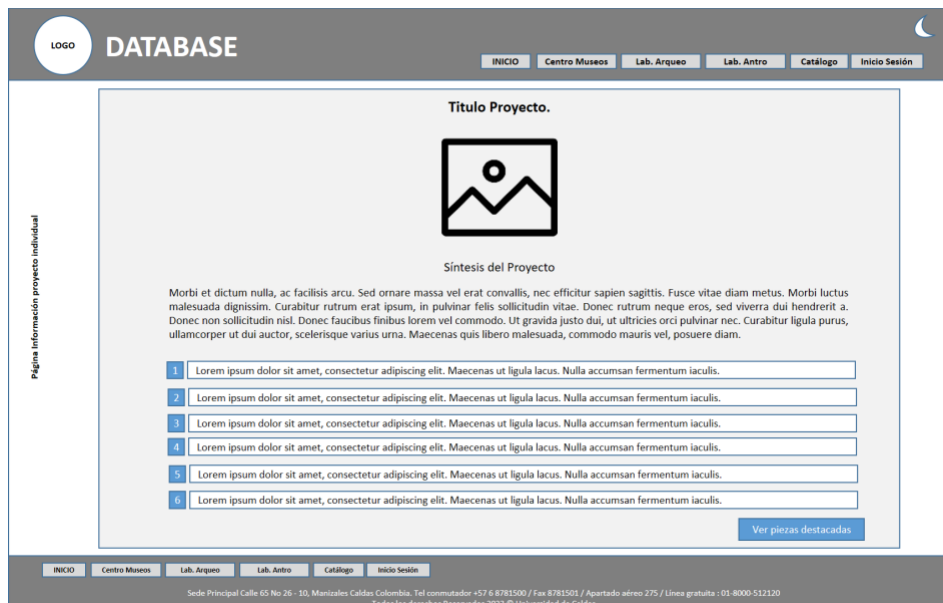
LOGO

DATABASE

INICIO | Centro Museos | Lab. Arqueo | Lab. Antro | Catálogo | Inicio Sesión

Página Información proyecto individual

Titulo Proyecto.

Síntesis del Proyecto

Morbi et dictum nulla, ac facilisis arcu. Sed ornare massa vel erat convallis, nec efficitur sapien sagittis. Fusce vitae diam metus. Morbi luctus malesuada dignissim. Curabitur rutrum erat ipsum, in pulvinar felis sollicitudin vitae. Donec rutrum neque eros, sed viverra dui hendrerit a. Donec non sollicitudin nisl. Donec faucibus finibus lorem vel commodo. Ut gravida justo dui, ut ultricies orci pulvinar nec. Curabitur ligula purus, ullamcorper ut dui auctor, scelerisque varius urna. Maecenas quis libero malesuada, commodo mauris vel, posuere diam.

1 Lorem ipsum dolor sit amet, consectetur adipiscing elit. Maecenas ut ligula lacus. Nulla accumsan fermentum iaculis.

2 Lorem ipsum dolor sit amet, consectetur adipiscing elit. Maecenas ut ligula lacus. Nulla accumsan fermentum iaculis.

3 Lorem ipsum dolor sit amet, consectetur adipiscing elit. Maecenas ut ligula lacus. Nulla accumsan fermentum iaculis.

4 Lorem ipsum dolor sit amet, consectetur adipiscing elit. Maecenas ut ligula lacus. Nulla accumsan fermentum iaculis.

5 Lorem ipsum dolor sit amet, consectetur adipiscing elit. Maecenas ut ligula lacus. Nulla accumsan fermentum iaculis.

6 Lorem ipsum dolor sit amet, consectetur adipiscing elit. Maecenas ut ligula lacus. Nulla accumsan fermentum iaculis.

Ver piezas destacadas

INICIO | Centro Museos | Lab. Arqueo | Lab. Antro | Catálogo | Inicio Sesión

Sede Principal Calle 65 No 26 - 10, Manizales Caldas Colombia. Tel conmutador +57 6 8781500 / Fax 8781501 / Apartado aéreo 275 / Línea gratuita : 01-8000-512120
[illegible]